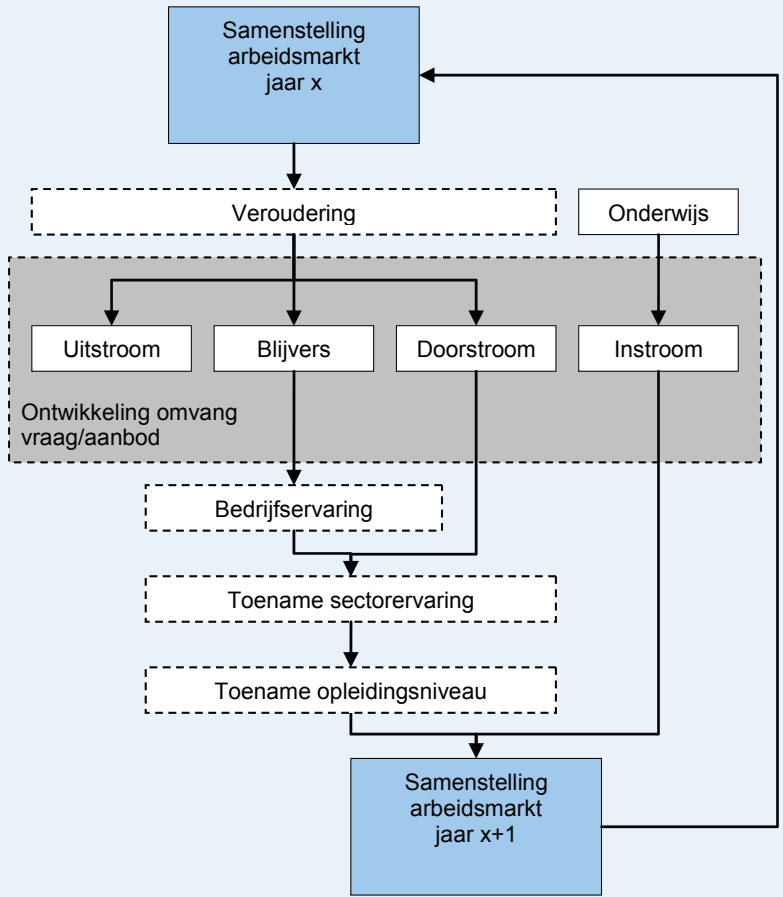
Samenstelling arbeidsmarkt jaar x

Veroudering

Onderwijs

Uitstroom

Blijvers

Doorstroom

Instroom

Ontwikkeling omvang vraag/aanbod

Bedrijfservaring

Toename sectorervaring

Toename opleidingsniveau

Samenstelling arbeidsmarkt jaar x+1